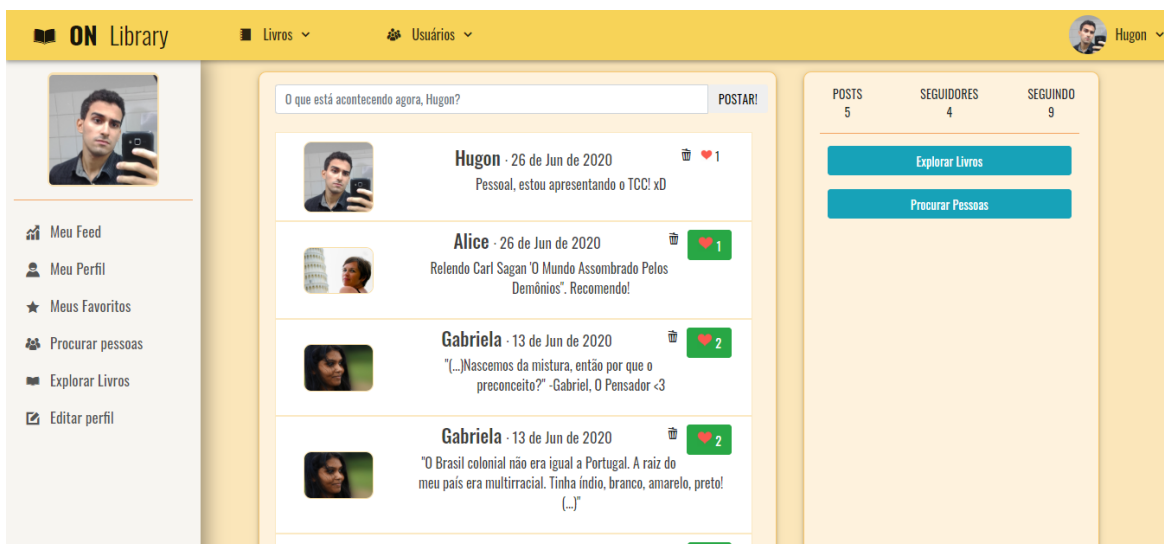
ON Library

Livros

Usuários

Hugon

Meu Feed

Meu Perfil

Meus Favoritos

Procurar pessoas

Explorar Livros

Editar perfil

O que está acontecendo agora, Hugon?

POSTAR!

Hugon · 26 de Jun de 2020

1

Pessoal, estou apresentando o TCC! xD

Alice · 26 de Jun de 2020

1

Relendo Carl Sagan 'O Mundo Assombrado Pelos Demônios". Recomendo!

Gabriela · 13 de Jun de 2020

2

"(...)Nascemos da mistura, então por que o preconceito?" -Gabriel, O Pensador <3

Gabriela · 13 de Jun de 2020

2

"O Brasil colonial não era igual a Portugal. A raiz do meu país era multirracial. Tinha índio, branco, amarelo, preto! (...)"

| POSTS | SEGUIDORES | SEGUINDO |
|---|---|---|
| 5 | 4 | 9 |

Explorar Livros

Procurar Pessoas